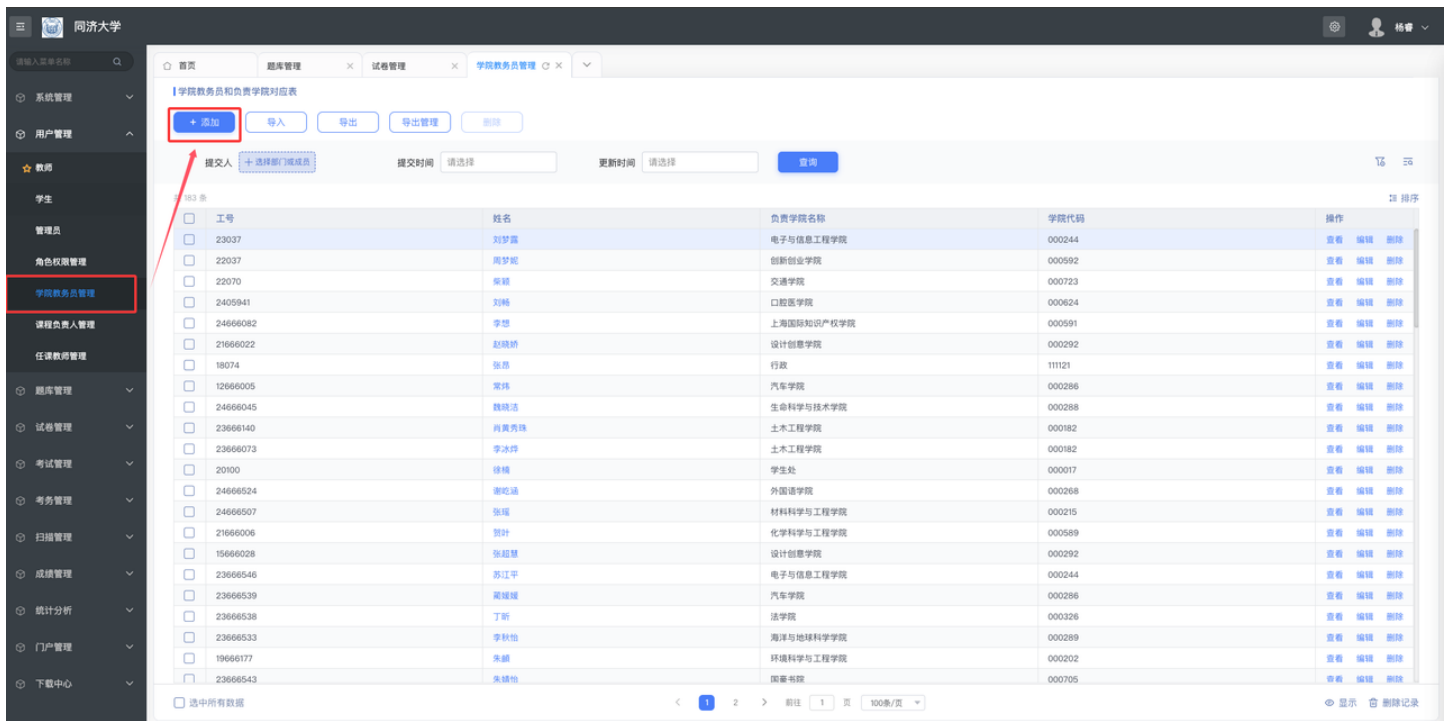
同济大学

杨睿

请输入菜单名称

系统管理
用户管理
教师
学生
管理员
角色权限管理
学院教务员管理
课程负责人管理
任课教师管理
题库管理
试卷管理
考试管理
考务管理
扫描管理
成绩管理
统计分析
门户管理
下载中心

首页 | 题库管理 | 试卷管理 | 学院教务员管理

学院教务员和负责学院对应表

+ 添加 | 导入 | 导出 | 导出管理 | 删除

提交人 + 选择部门或成员 提交时间 请选择 更新时间 请选择 查询

共183条

排序

| | 工号 | 姓名 | 负责学院名称 | 学院代码 | 操作 |
|---|---|---|---|---|---|
| | 23037 | 刘梦露 | 电子与信息工程学院 | 000244 | 查看 编辑 删除 |
| | 22037 | 周梦妮 | 创新创业学院 | 000592 | 查看 编辑 删除 |
| | 22070 | 柴颖 | 交通学院 | 000723 | 查看 编辑 删除 |
| | 2405941 | 刘畅 | 口腔医学院 | 000624 | 查看 编辑 删除 |
| | 24666082 | 李想 | 上海国际知识产权学院 | 000591 | 查看 编辑 删除 |
| | 21666022 | 赵晓娇 | 设计创意学院 | 000292 | 查看 编辑 删除 |
| | 18074 | 张昂 | 行政 | 111121 | 查看 编辑 删除 |
| | 12666005 | 常炜 | 汽车学院 | 000286 | 查看 编辑 删除 |
| | 24666045 | 魏晓洁 | 生命科学与技术学院 | 000288 | 查看 编辑 删除 |
| | 23666140 | 肖黄秀珠 | 土木工程学院 | 000182 | 查看 编辑 删除 |
| | 23666073 | 李冰烨 | 土木工程学院 | 000182 | 查看 编辑 删除 |
| | 20100 | 徐楠 | 学生处 | 000017 | 查看 编辑 删除 |
| | 24666524 | 谢屹涵 | 外国语学院 | 000268 | 查看 编辑 删除 |
| | 24666507 | 张瑶 | 材料科学与工程学院 | 000215 | 查看 编辑 删除 |
| | 21666006 | 贺叶 | 化学科学与工程学院 | 000589 | 查看 编辑 删除 |
| | 15666028 | 张超慧 | 设计创意学院 | 000292 | 查看 编辑 删除 |
| | 23666546 | 苏江平 | 电子与信息工程学院 | 000244 | 查看 编辑 删除 |
| | 23666539 | 蒙媛媛 | 汽车学院 | 000286 | 查看 编辑 删除 |
| | 23666538 | 丁昕 | 法学院 | 000326 | 查看 编辑 删除 |
| | 23666533 | 李秋怡 | 海洋与地球科学学院 | 000289 | 查看 编辑 删除 |
| | 19666177 | 朱鹏 | 环境科学与工程学院 | 000202 | 查看 编辑 删除 |
| | 23666543 | 朱婧怡 | 国重书院 | 000705 | 查看 编辑 删除 |

选中所有数据

< 1 2 > 前往 1 页 100条/页

显示 删除记录